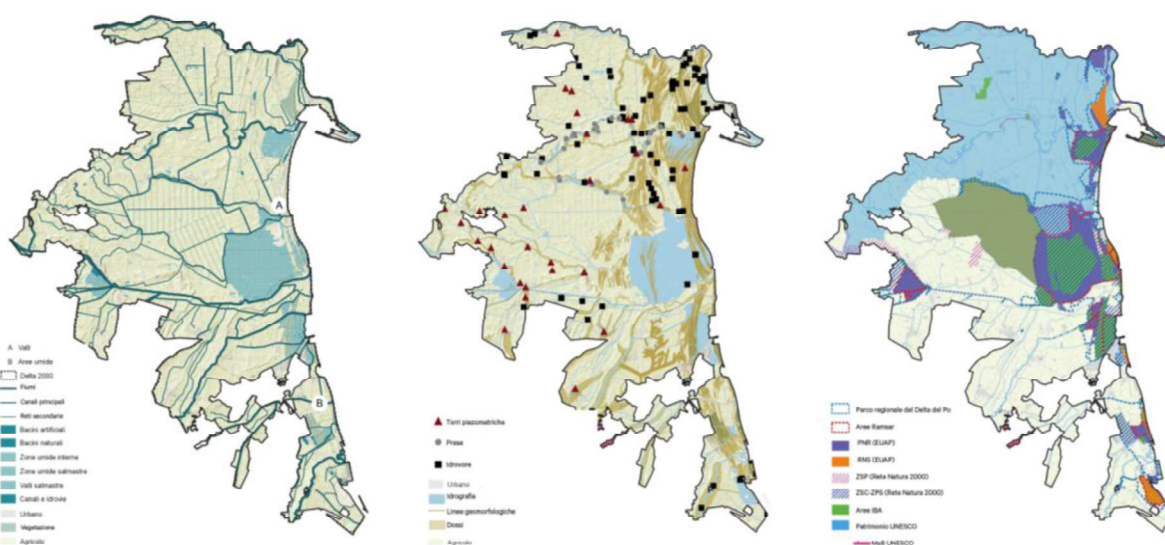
A

B

A Valli
B Aree umide
Delta 2000
Fiumi
Canali principali
Reti secondarie
Bacini artificiali
Bacini naturali
Zone umide interne
Zone umide salmastre
Valli salmastre
Canali e idrovie
Urbano
Vegetazione
Agricolo

Torri piezometriche
Prese
Idrovore
Urbano
Idrografia
Linee geomorfologiche
Dossi
Agricolo

Parco regionale del Delta del Po
Aree Ramsar
PNR (EUAP)
RNS (EUAP)
ZSP (Rete Natura 2000)
ZSC-ZPS (Rete Natura 2000)
Aree IBA
Patrimonio UNESCO
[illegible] UNESCO